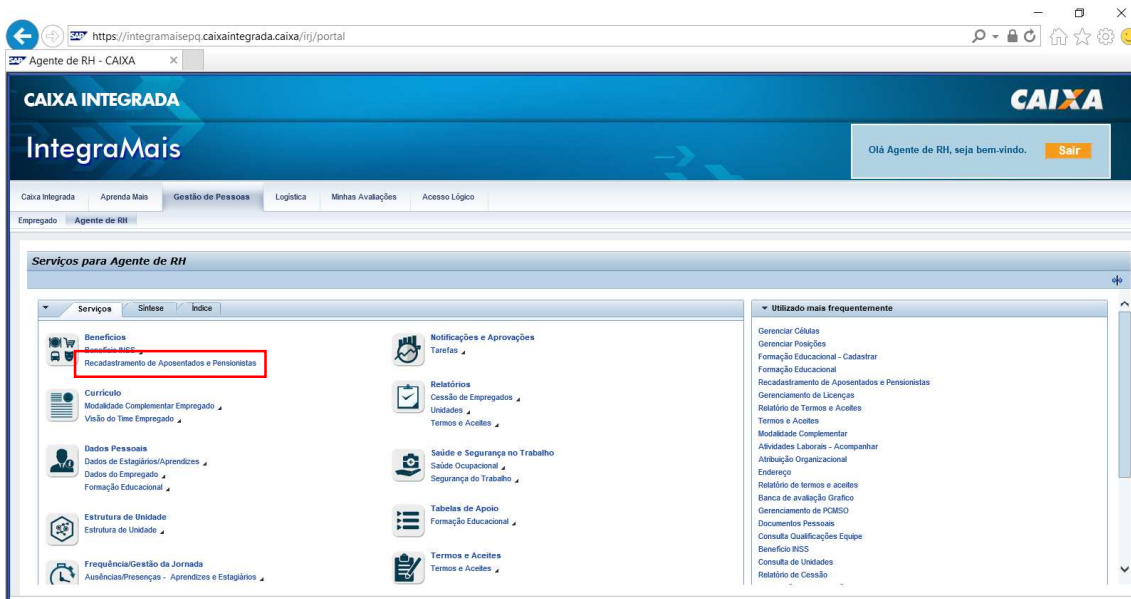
https://integramaisepq.caixaintegrada.caixa/irj/portal

Agente de RH - CAIXA

CAIXA INTEGRADA

CAIXA

IntegraMais

Olá Agente de RH, seja bem-vindo. Sair

Caixa Integrada | Aprenda Mais | Gestão de Pessoas | Logística | Minhas Avaliações | Acesso Lógico

Empregado | Agente de RH

Serviços para Agente de RH

Serviços | Síntese | Índice

Benefícios
Benefício INSS
Recadastramento de Aposentados e Pensionistas

Currículo
Modalidade Complementar Empregado
Visão do Time Empregado

Dados Pessoais
Dados de Estagiários/Aprendizes
Dados do Empregado
Formação Educacional

Estrutura de Unidade
Estrutura de Unidade

Frequência/Gestão da Jornada
Ausências/Presenças - Aprendizes e Estagiários

Notificações e Aprovações
Tarefas

Relatórios
Cessão de Empregados
Unidades
Termos e Aceites

Saúde e Segurança no Trabalho
Saúde Ocupacional
Segurança do Trabalho

Tabelas de Apoio
Formação Educacional

Termos e Aceites
Termos e Aceites

Utilizado mais frequentemente

Gerenciar Células
Gerenciar Posições
Formação Educacional - Cadastrar
Formação Educacional
Recadastramento de Aposentados e Pensionistas
Gerenciamento de Licenças
Relatório de Termos e Aceites
Termos e Aceites
Modalidade Complementar
Atividades Laborais - Acompanhar
Atribuição Organizacional
Endereço
Relatório de termos e aceites
Banca de avaliação Grafico
Gerenciamento de PCMSO
Documentos Pessoais
Consulta Qualificações Equipe
Benefício INSS
Consulta de Unidades
Relatório de Cessão